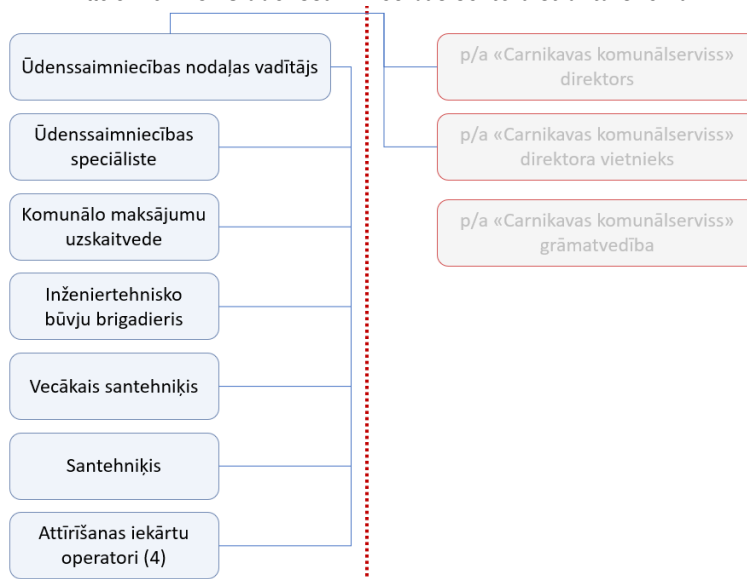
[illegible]

Ūdenssaimniecības nodaļas vadītājs

Ūdenssaimniecības speciāliste

Komunālo maksājumu uzskaitvede

Inženiertehnisko būvju brigadieris

Vecākais santehniķis

Santehniķis

Attīrīšanas iekārtu operatori (4)

p/a «Carnikavas komunālserviss» direktors

p/a «Carnikavas komunālserviss» direktora vietnieks

p/a «Carnikavas komunālserviss» grāmatvedība